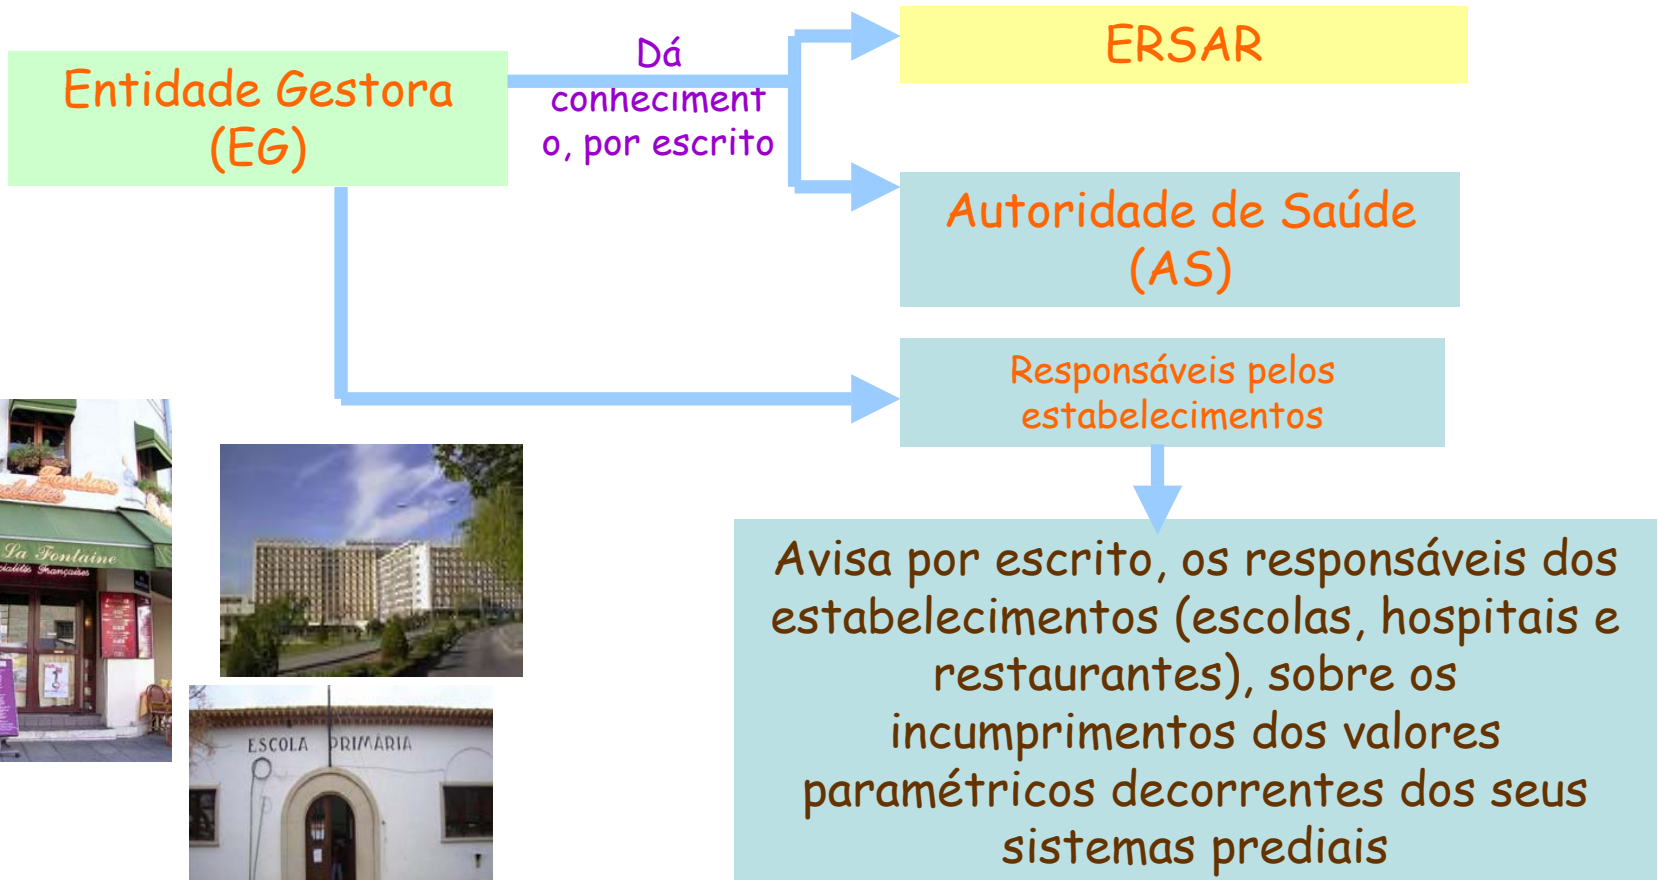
Entidade Gestora (EG)

Dá conhecimento, por escrito

ERSAR

Autoridade de Saúde (AS)

Responsáveis pelos estabelecimentos

Avisa por escrito, os responsáveis dos estabelecimentos (escolas, hospitais e restaurantes), sobre os incumprimentos dos valores paramétricos decorrentes dos seus sistemas prediais

La Fontaine

ESCOLA PRIMÁRIA